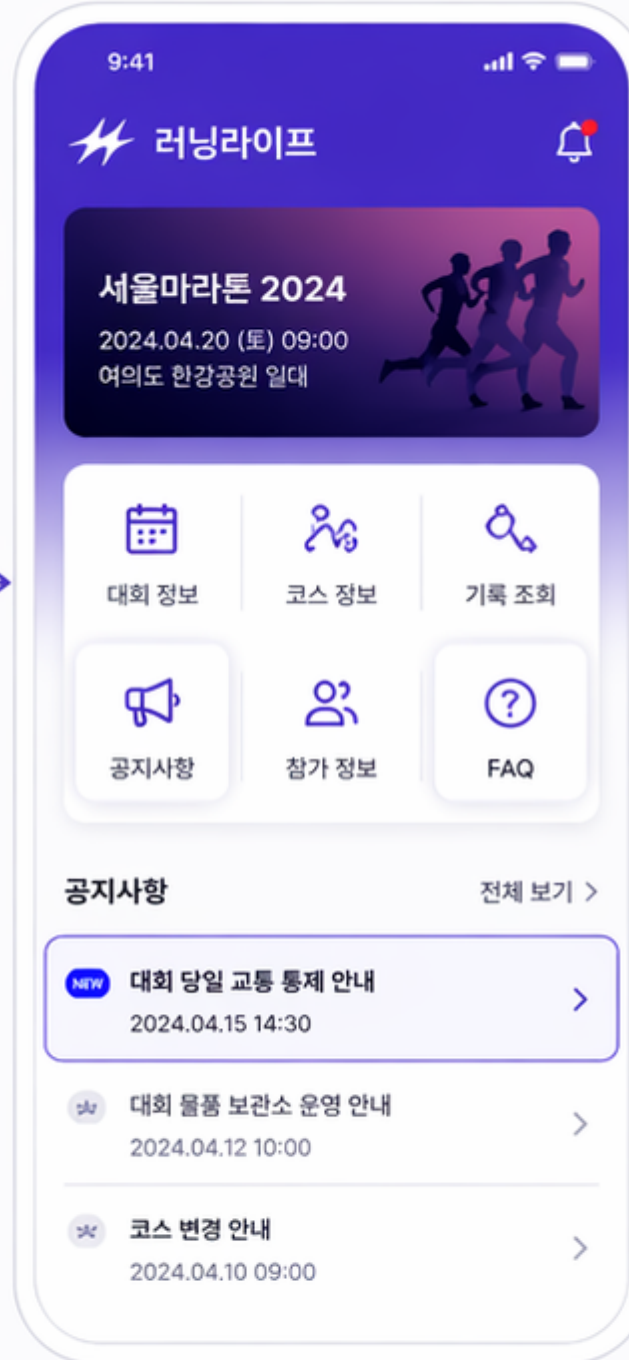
9:41

러닝라이프

서울마라톤 2024
2024.04.20 (토) 09:00
여의도 한강공원 일대

대회 정보
코스 정보
기록 조회
공지사항
참가 정보
FAQ

공지사항
전체 보기 >

NEW 대회 당일 교통 통제 안내
2024.04.15 14:30

대회 물품 보관소 운영 안내
2024.04.12 10:00

코스 변경 안내
2024.04.10 09:00